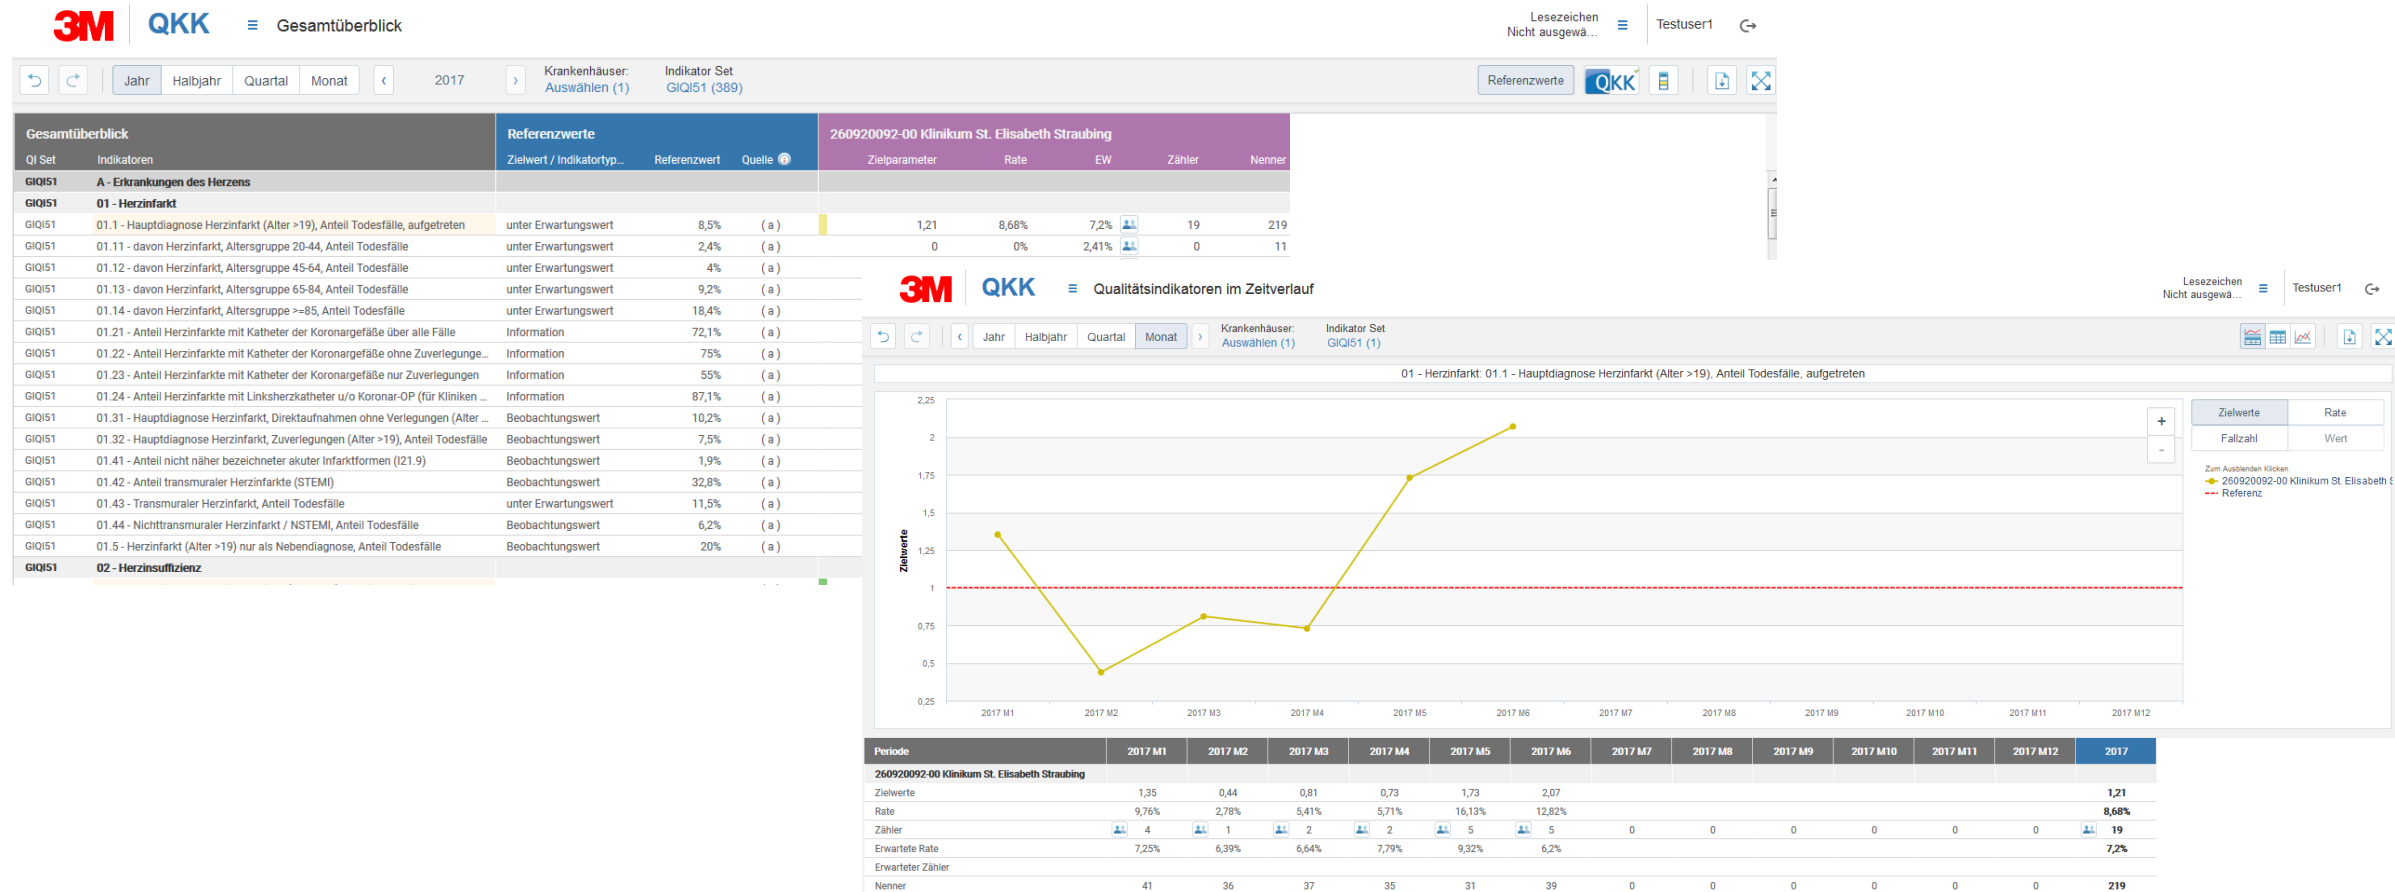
3M QKK ≡ Gesamtüberblick

Lesezeichen Nicht ausgewä... ≡ Testuser1

Jahr Halbjahr Quartal Monat ‹ 2017 › Krankenhäuser: Auswählen (1) Indikator Set GIQI51 (389)

Referenzwerte QKK

| Gesamtüberblick | | Referenzwerte | | | 260920092-00 Klinikum St. Elisabeth Straubing | | | | |
|---|---|---|---|---|---|---|---|---|---|
| QI Set | Indikatoren | Zielwert / Indikatortyp... | Referenzwert | Quelle | Zielparameter | Rate | EW | Zähler | Nenner |
| GIQI51 | A - Erkrankungen des Herzens | | | | | | | | |
| GIQI51 | 01 - Herzinfarkt | | | | | | | | |
| GIQI51 | 01.1 - Hauptdiagnose Herzinfarkt (Alter >19), Anteil Todesfälle, aufgetreten | unter Erwartungswert | 8,5% | (a) | 1,21 | 8,68% | 7,2% | 19 | 219 |
| GIQI51 | 01.11 - davon Herzinfarkt, Altersgruppe 20-44, Anteil Todesfälle | unter Erwartungswert | 2,4% | (a) | 0 | 0% | 2,41% | 0 | 11 |
| GIQI51 | 01.12 - davon Herzinfarkt, Altersgruppe 45-64, Anteil Todesfälle | unter Erwartungswert | 4% | (a) | | | | | |
| GIQI51 | 01.13 - davon Herzinfarkt, Altersgruppe 65-84, Anteil Todesfälle | unter Erwartungswert | 9,2% | (a) | | | | | |
| GIQI51 | 01.14 - davon Herzinfarkt, Altersgruppe >=85, Anteil Todesfälle | unter Erwartungswert | 18,4% | (a) | | | | | |
| GIQI51 | 01.21 - Anteil Herzinfarkte mit Katheter der Koronargefäße über alle Fälle | Information | 72,1% | (a) | | | | | |
| GIQI51 | 01.22 - Anteil Herzinfarkte mit Katheter der Koronargefäße ohne Zuverlegunge... | Information | 75% | (a) | | | | | |
| GIQI51 | 01.23 - Anteil Herzinfarkte mit Katheter der Koronargefäße nur Zuverlegungen | Information | 55% | (a) | | | | | |
| GIQI51 | 01.24 - Anteil Herzinfarkte mit Linksherzkatheter u/o Koronar-OP (für Kliniken ... | Information | 87,1% | (a) | | | | | |
| GIQI51 | 01.31 - Hauptdiagnose Herzinfarkt, Direktaufnahmen ohne Verlegungen (Alter ... | Beobachtungswert | 10,2% | (a) | | | | | |
| GIQI51 | 01.32 - Hauptdiagnose Herzinfarkt, Zuverlegungen (Alter >19), Anteil Todesfälle | Beobachtungswert | 7,5% | (a) | | | | | |
| GIQI51 | 01.41 - Anteil nicht näher bezeichneter akuter Infarktformen (I21.9) | Beobachtungswert | 1,9% | (a) | | | | | |
| GIQI51 | 01.42 - Anteil transmuraler Herzinfarkte (STEMI) | Beobachtungswert | 32,8% | (a) | | | | | |
| GIQI51 | 01.43 - Transmuraler Herzinfarkt, Anteil Todesfälle | unter Erwartungswert | 11,5% | (a) | | | | | |
| GIQI51 | 01.44 - Nichttransmuraler Herzinfarkt / NSTEMI, Anteil Todesfälle | Beobachtungswert | 6,2% | (a) | | | | | |
| GIQI51 | 01.5 - Herzinfarkt (Alter >19) nur als Nebendiagnose, Anteil Todesfälle | Beobachtungswert | 20% | (a) | | | | | |
| GIQI51 | 02 - Herzinsuffizienz | | | | | | | | |

3M QKK ≡ Qualitätsindikatoren im Zeitverlauf

Lesezeichen Nicht ausgewa... ≡ Testuser1

‹ Jahr Halbjahr Quartal Monat › Krankenhäuser: Auswählen (1) Indikator Set GIQI51 (1)

01 - Herzinfarkt: 01.1 - Hauptdiagnose Herzinfarkt (Alter >19), Anteil Todesfälle, aufgetreten

2,25 2 1,75 1,5 1,25 1 0,75 0,5 0,25
Zielwerte
2017 M1 2017 M2 2017 M3 2017 M4 2017 M5 2017 M6 2017 M7 2017 M8 2017 M9 2017 M10 2017 M11 2017 M12
+ -
Zielwerte Rate
Fallzahl Wert
Zum Ausblenden Klicken
260920092-00 Klinikum St. Elisabeth S
Referenz

| Periode | 2017 M1 | 2017 M2 | 2017 M3 | 2017 M4 | 2017 M5 | 2017 M6 | 2017 M7 | 2017 M8 | 2017 M9 | 2017 M10 | 2017 M11 | 2017 M12 | 2017 |
|---|---|---|---|---|---|---|---|---|---|---|---|---|---|
| 260920092-00 Klinikum St. Elisabeth Straubing | | | | | | | | | | | | | |
| Zielwerte | 1,35 | 0,44 | 0,81 | 0,73 | 1,73 | 2,07 | | | | | | | 1,21 |
| Rate | 9,76% | 2,78% | 5,41% | 5,71% | 16,13% | 12,82% | | | | | | | 8,68% |
| Zähler | 4 | 1 | 2 | 2 | 5 | 5 | 0 | 0 | 0 | 0 | 0 | 0 | 19 |
| Erwartete Rate | 7,25% | 6,39% | 6,64% | 7,79% | 9,32% | 6,2% | | | | | | | 7,2% |
| Erwarteter Zähler | | | | | | | | | | | | | |
| Nenner | 41 | 36 | 37 | 35 | 31 | 39 | 0 | 0 | 0 | 0 | 0 | 0 | 219 |